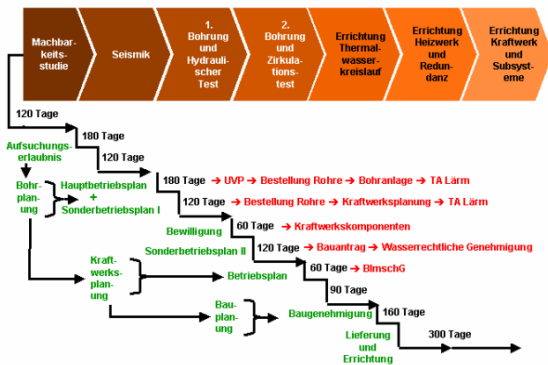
Machbarkeitsstudie

Seismik

1. Bohrung und Hydraulischer Test

2. Bohrung und Zirkulationstest

Errichtung Thermalwasserkreislauf

Errichtung Heizwerk und Redundanz

Errichtung Kraftwerk und Subsysteme

120 Tage

180 Tage

Aufsuchungserlaubnis

120 Tage

Bohrplanung

Hauptbetriebsplan + Sonderbetriebsplan I

180 Tage ➔ UVP ➔ Bestellung Rohre ➔ Bohranlage ➔ TA Lärm

120 Tage ➔ Bestellung Rohre ➔ Kraftwerksplanung ➔ TA Lärm

Bewilligung

60 Tage ➔ Kraftwerkskomponenten

Sonderbetriebsplan II

120 Tage ➔ Bauantrag ➔ Wasserrechtliche Genehmigung

Kraftwerksplanung

Betriebsplan

60 Tage ➔ BImschG

90 Tage

Bauplanung

Baugenehmigung

160 Tage

Lieferung und Errichtung

300 Tage